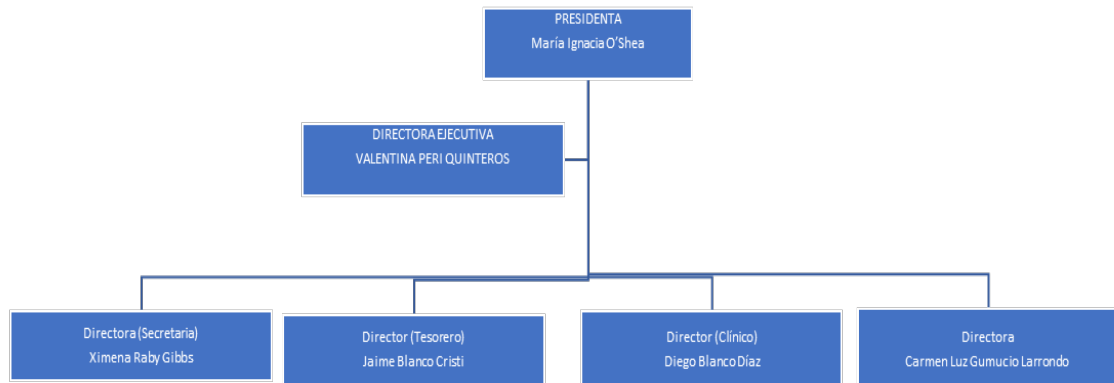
PRESIDENTA
María Ignacia O'Shea

DIRECTORA EJECUTIVA
VALENTINA PERI QUINTEROS

Directora (Secretaria)
Ximena Raby Gibbs

Director (Tesorero)
Jaime Blanco Cristi

Director (Clínico)
Diego Blanco Díaz

Directora
Carmen Luz Gumucio Larrondo